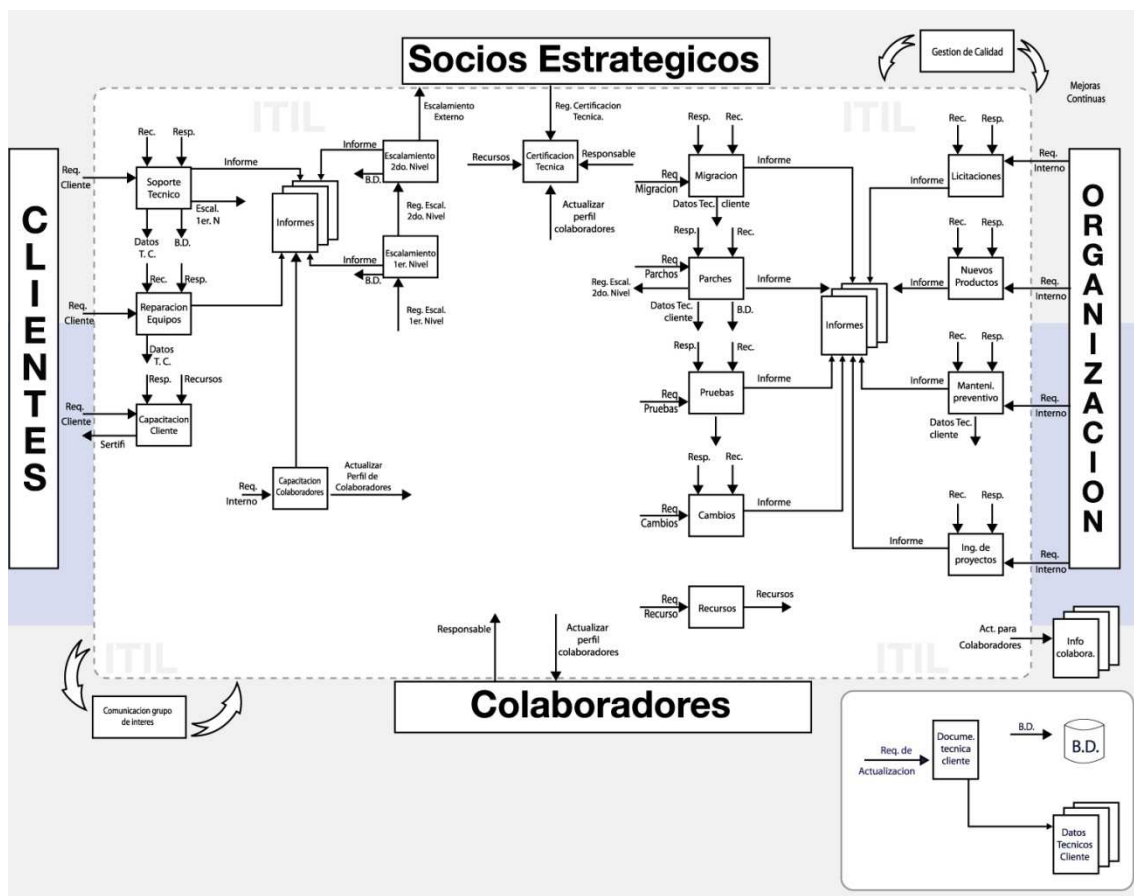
Socios Estrategicos

Gestion de Calidad

Mejoras Continuas

ITIL

ITIL

ITIL

ITIL

CLIENTES

ORGANIZACION

Rec.
Resp.
Req. Cliente
Soporte Tecnico
Informe
Escal. 1er. N
Datos T. C.
B.D.
Rec.
Resp.
Req. Cliente
Reparacion Equipos
Datos T. C.
Resp.
Recursos
Req. Cliente
Capacitacion Cliente
Sertifi

Informes

Escalamiento Externo
Informe
Escalamiento 2do. Nivel
B.D.
Reg. Escal. 2do. Nivel
Informe
Escalamiento 1er. Nivel
B.D.
Reg. Escal. 1er. Nivel

Req. Interno
Capacitacion Colaboradores
Actualizar Perfil de Colaboradores

Reg. Certificacion Tecnica.
Recursos
Certificacion Tecnica
Responsable
Actualizar perfil colaboradores

Resp.
Rec.
Req. Migracion
Migracion
Informe
Datos Tec. cliente
Resp.
Rec.
Req. Parchos
Parches
Informe
Reg. Escal. 2do. Nivel
Datos Tec. cliente
B.D.
Resp.
Rec.
Req. Pruebas
Pruebas
Informe
Resp.
Rec.
Req. Cambios
Cambios
Informe
Req. Recurso
Recursos
Recursos

Informes

Rec.
Resp.
Licitaciones
Req. Interno
Informe
Rec.
Resp.
Nuevos Productos
Informe
Req. Interno
Rec.
Resp.
Manteni. preventivo
Informe
Req. Interno
Datos Tec. cliente
Rec.
Resp.
Ing. de proyectos
Informe
Req. Interno

Act. para Colaboradores
Info colabora.

Responsable
Actualizar perfil colaboradores

Colaboradores

Comunicacion grupo de interes

Req. de Actualizacion
Docume. tecnica cliente
B.D.
B.D.
Datos Tecnicos Cliente